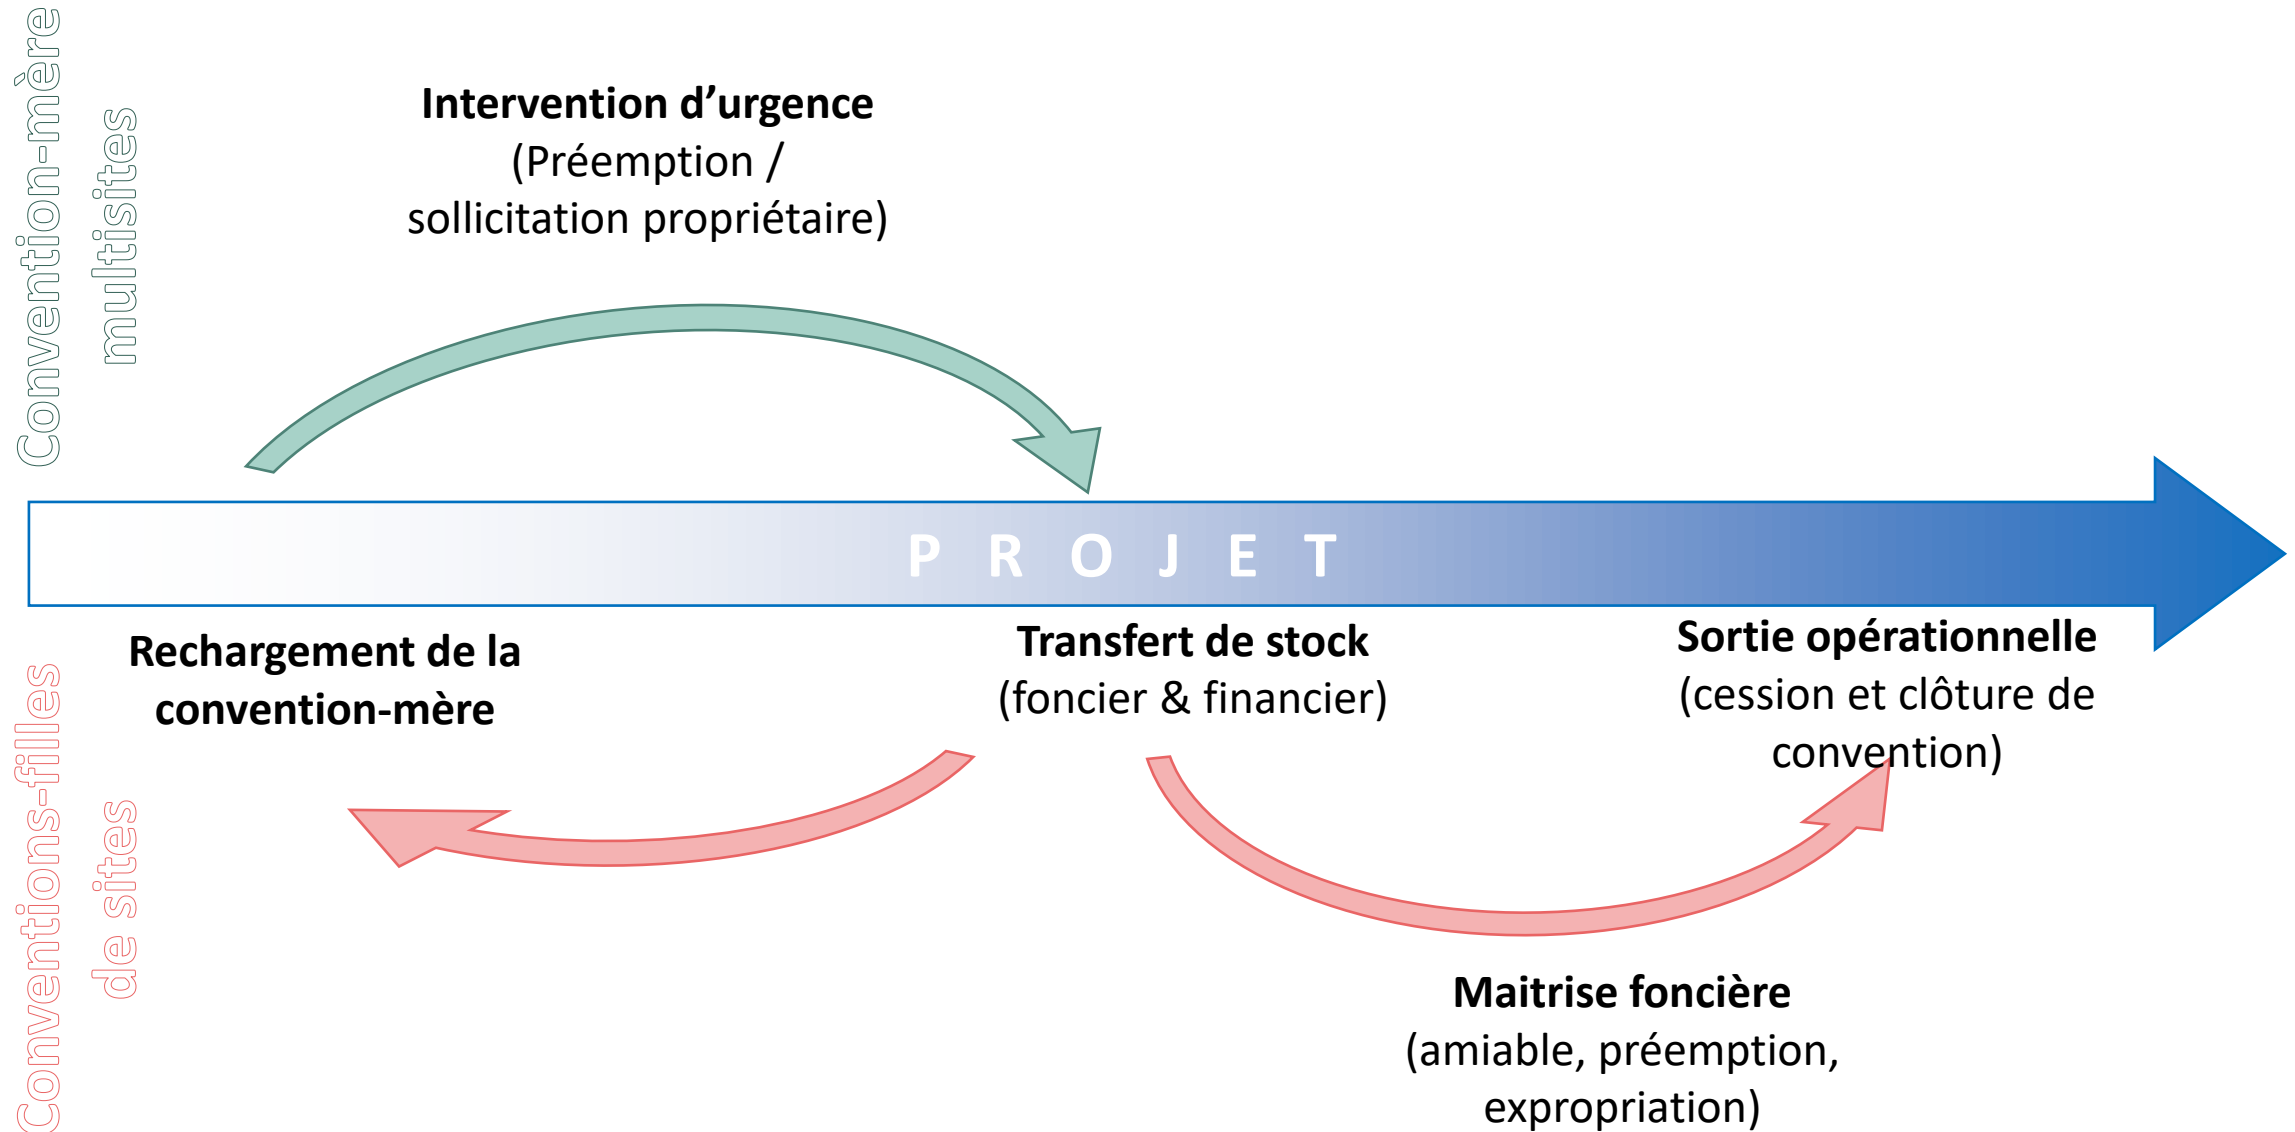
Convention-mère multisites

Intervention d’urgence
(Préemption / sollicitation propriétaire)

PROJET

Rechargement de la convention-mère

Transfert de stock
(foncier & financier)

Sortie opérationnelle
(cession et clôture de convention)

Conventions-filles de sites

Maitrise foncière
(amiable, préemption, expropriation)